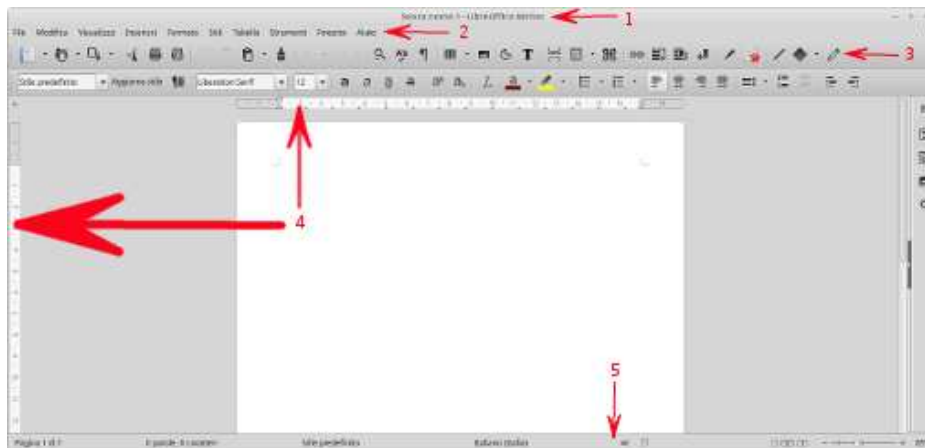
Senza nome 1 - LibreOffice Writer

1

File Modifica Visualizza Inserisci Formato Stili Tabella Strumenti Finestra Aiuto

2

3

Stile predefinito Aggiorna stile Liberation Serif 12

4

5

Pagina 1 di 1 0 parole, 0 caratteri Stile predefinito Italiano (Italia)